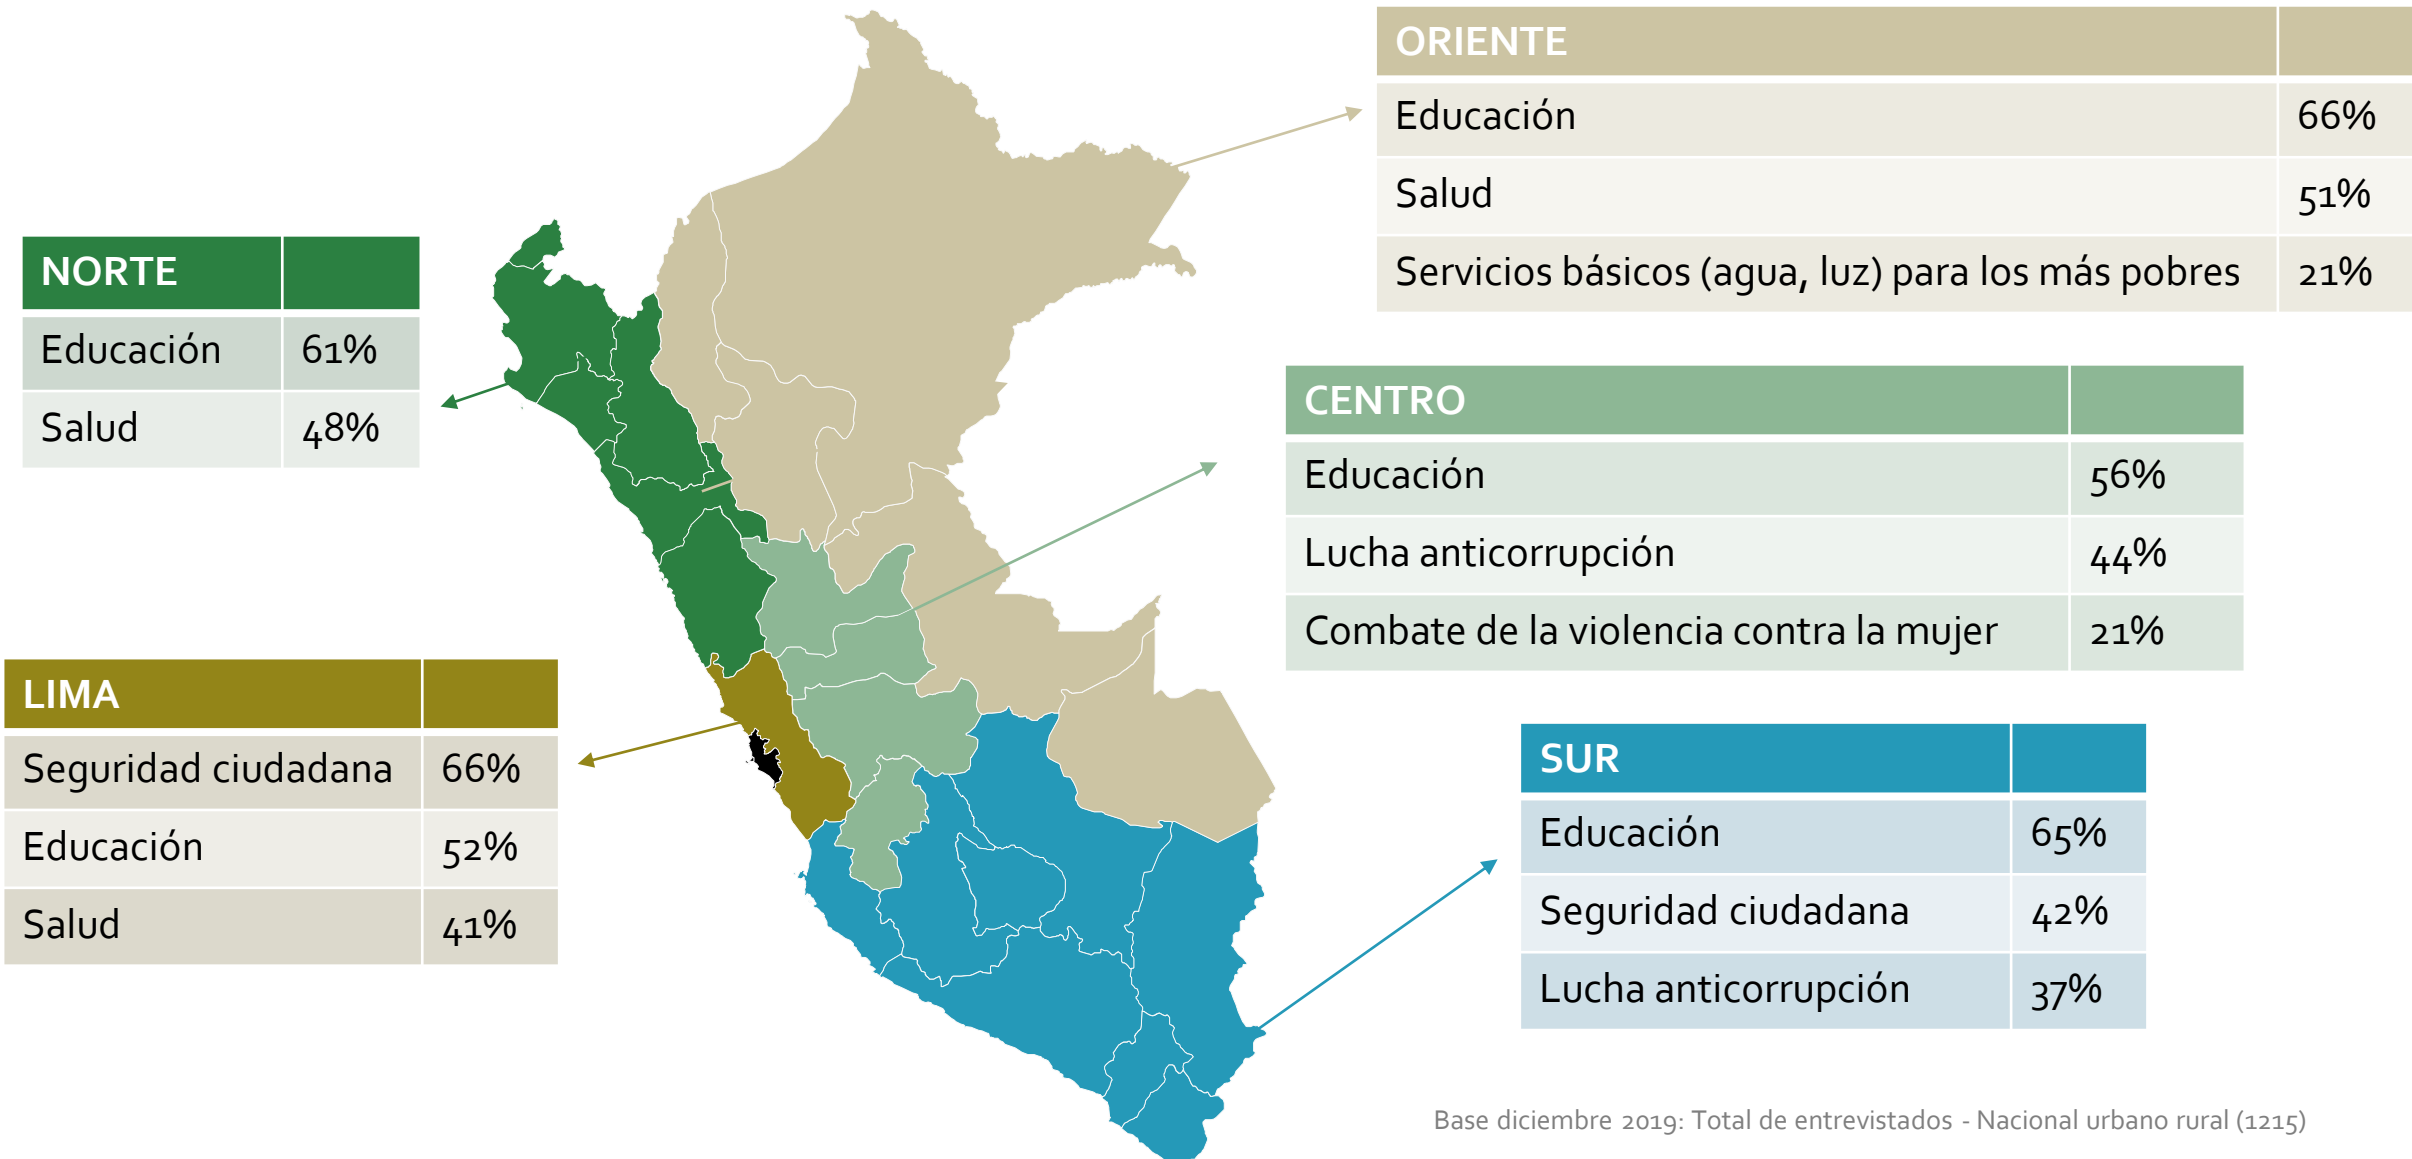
| ORIENTE | |
|---|---|
| Educación | 66% |
| Salud | 51% |
| Servicios básicos (agua, luz) para los más pobres | 21% |

| NORTE | |
|---|---|
| Educación | 61% |
| Salud | 48% |

| CENTRO | |
|---|---|
| Educación | 56% |
| Lucha anticorrupción | 44% |
| Combate de la violencia contra la mujer | 21% |

| LIMA | |
|---|---|
| Seguridad ciudadana | 66% |
| Educación | 52% |
| Salud | 41% |

| SUR | |
|---|---|
| Educación | 65% |
| Seguridad ciudadana | 42% |
| Lucha anticorrupción | 37% |

Base diciembre 2019: Total de entrevistados - Nacional urbano rural (1215)